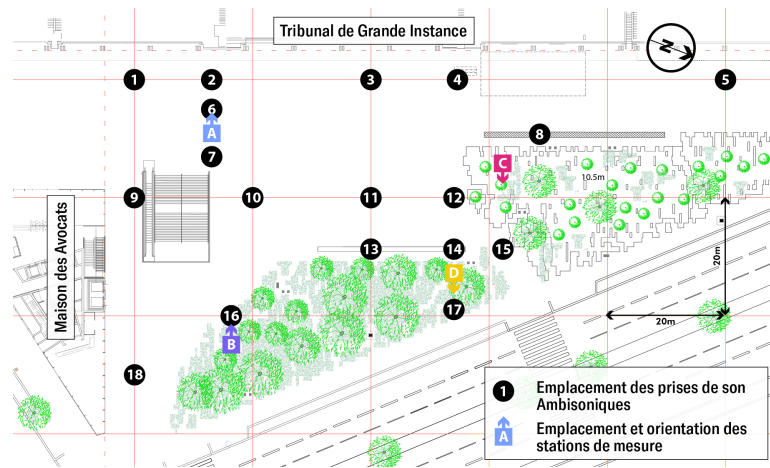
Tribunal de Grande Instance

N

1
2
3
4
5
6
A
7
8
C
10.5m
9
10
11
12
Maison des Avocats
13
14
D
15
20m
16
B
17
20m
18

1 Emplacement des prises de son Ambisoniques
A Emplacement et orientation des stations de mesure